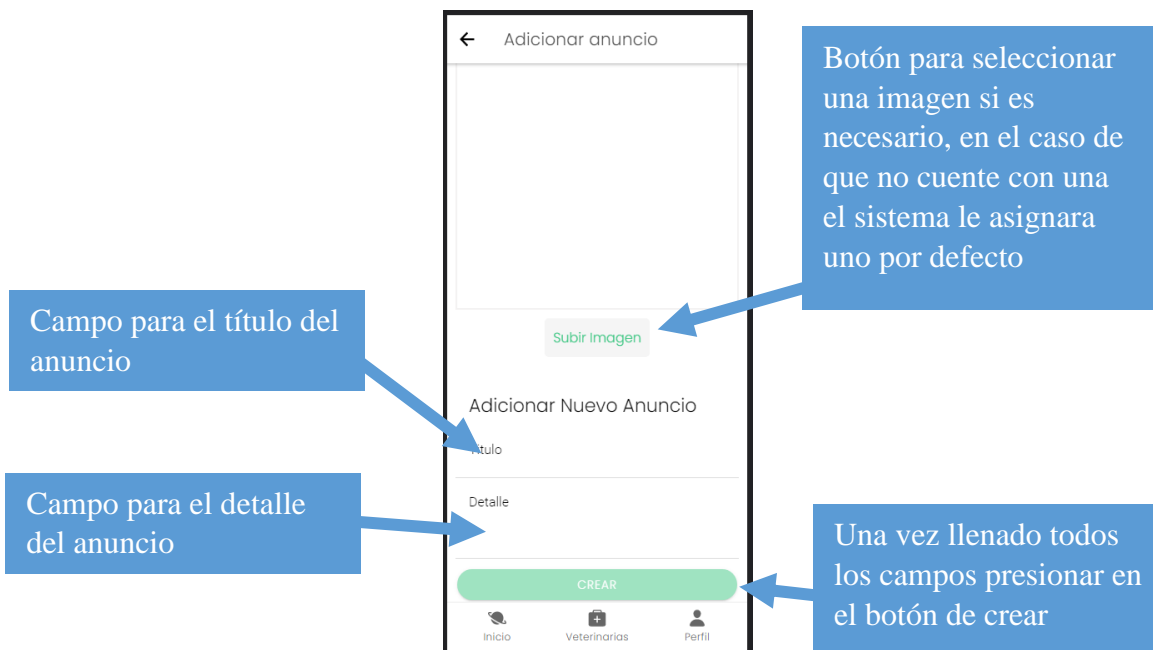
Adicionar anuncio

Botón para seleccionar una imagen si es necesario, en el caso de que no cuente con una el sistema le asignara uno por defecto

Campo para el título del anuncio

Subir Imagen

Adicionar Nuevo Anuncio

Título

Campo para el detalle del anuncio

Detalle

Una vez llenado todos los campos presionar en el botón de crear

CREAR

Inicio

Veterinarias

Perfil